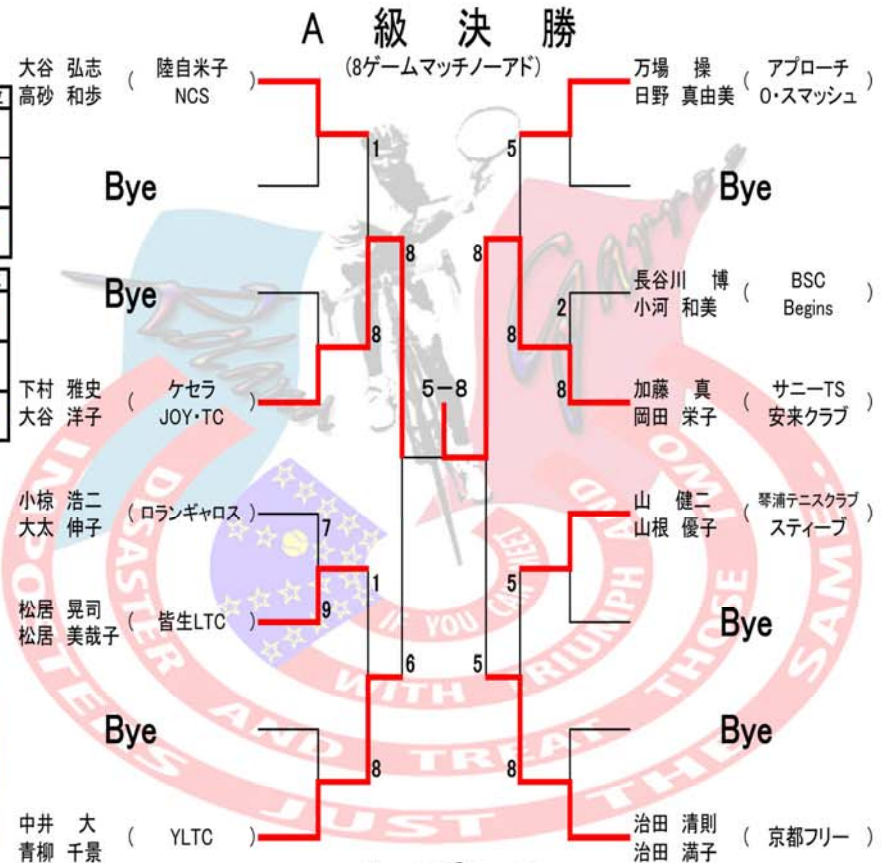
A 級 決 勝
(8ゲームマッチノーアド)

大谷 弘志 ( 陸自米子
高砂 和歩 NCS )

Bye

Bye

下村 雅史 ( ケセラ
大谷 洋子 JOY・TC )

小椋 浩二 ( ロランギャロス )
大太 伸子

松居 晃司 ( 皆生LTC )
松居 美哉子

Bye

中井 大 ( YLTC )
青柳 千景

万場 操 ( アプローチ
日野 真由美 O・スマッシュ )

Bye

長谷川 博 ( BSC
小河 和美 Begins )

加藤 真 ( サニーTS
岡田 栄子 安来クラブ )

山 健二 ( 琴浦テニスクラブ
山根 優子 スティーブ )

Bye

Bye

治田 清則 ( 京都フリー )
治田 満子

1
8
8
7
9
1
6
8
5
8
8
2
8
5
5
8
5−8

IF YOU CAN MEET WITH TRIUMPH AND DISASTER AND TREAT THOSE TWO IMPOSTERS JUST THE SAME